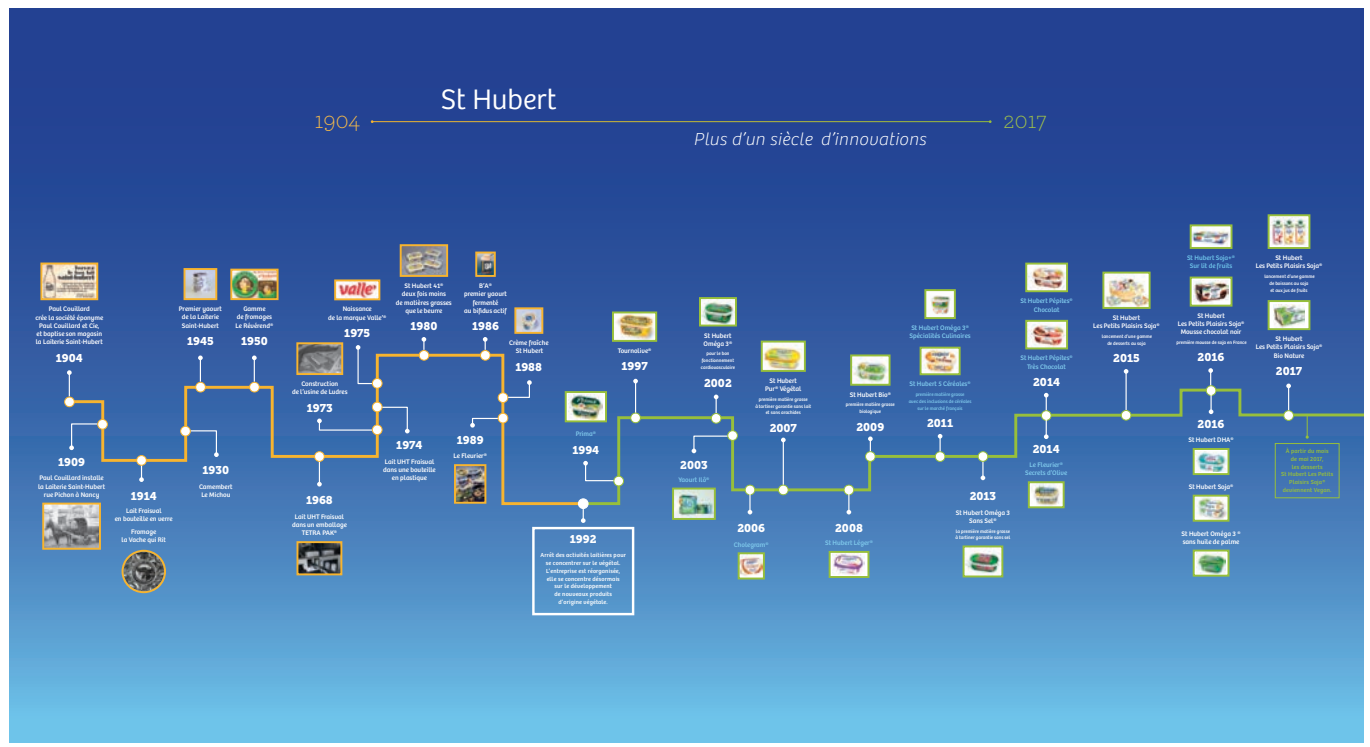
St Hubert

1904 2017

Plus d'un siècle d'innovations

Paul Cuvillard crée la société éponyme Paul Cuvillard et Cie, et baptise son magasin la Laiterie Saint-Hubert

1904

1909

Paul Cuvillard installe la Laiterie Saint-Hubert rue Pichon à Nancy

1914

Lait Fraisval en bouteille en verre

Fromage la Vache qui Rit

Premier yaourt de la Laiterie Saint-Hubert

1945

Gamme de fromages Le Révérend®

1950

1930

Camembert Le Michou

Construction de l'usine de Ludres

1973

1968

Lait UHT Fraisval dans un emballage TETRA PAK®

Valle

Naissance de la marque Valle™

1975

1974

Lait UHT Fraisval dans une bouteille en plastique

St Hubert 41® deux fois moins de matières grasses que le beurre

1980

B'A® premier yaourt fermenté au bifidus actif

1986

Crème fraîche St Hubert

1988

1989

Le Fleurier®

1992

Arrêt des activités laitières pour se concentrer sur le végétal. L'entreprise est réorganisée, elle se concentre désormais sur le développement de nouveaux produits d'origine végétale.

Primo®

1994

Tournolive®

1997

St Hubert Oméga 3® pour le bon fonctionnement cardiovasculaire

2002

2003

Yaourt ILE®

2006

Cholegram®

St Hubert Pur® Végétal

première matière grasse à tartiner garantie sans lait et sans arachides

2007

2008

St Hubert Léger®

St Hubert Bio®

première matière grasse biologique

2009

St Hubert Oméga 3® Spécialités Culinaires

St Hubert 5 Céréales®

première matière grasse avec des inclusions de céréales sur le marché français

2011

2013

St Hubert Oméga 3 Sans Sel®

la première matière grasse à tartiner garantie sans sel

St Hubert Pépites® Chocolat

St Hubert Pépites® Très Chocolat

2014

2014

Le Fleurier® Secrets d'Olive

St Hubert Les Petits Plaisirs Soja®

lancement d'une gamme de desserts au soja

2015

St Hubert Soja® Sur lit de fruits

St Hubert Les Petits Plaisirs Soja® Mousse chocolat noir

première mousse de soja en France

2016

2016

St Hubert DHA®

St Hubert Soja®

St Hubert Oméga 3® sans huile de palme

St Hubert Les Petits Plaisirs Soja®

lancement d'une gamme de boissons au soja et aux jus de fruits

St Hubert Les Petits Plaisirs Soja® Bio Nature

2017

À partir du mois de mai 2017, les desserts St Hubert Les Petits Plaisirs Soja® deviennent Vegan